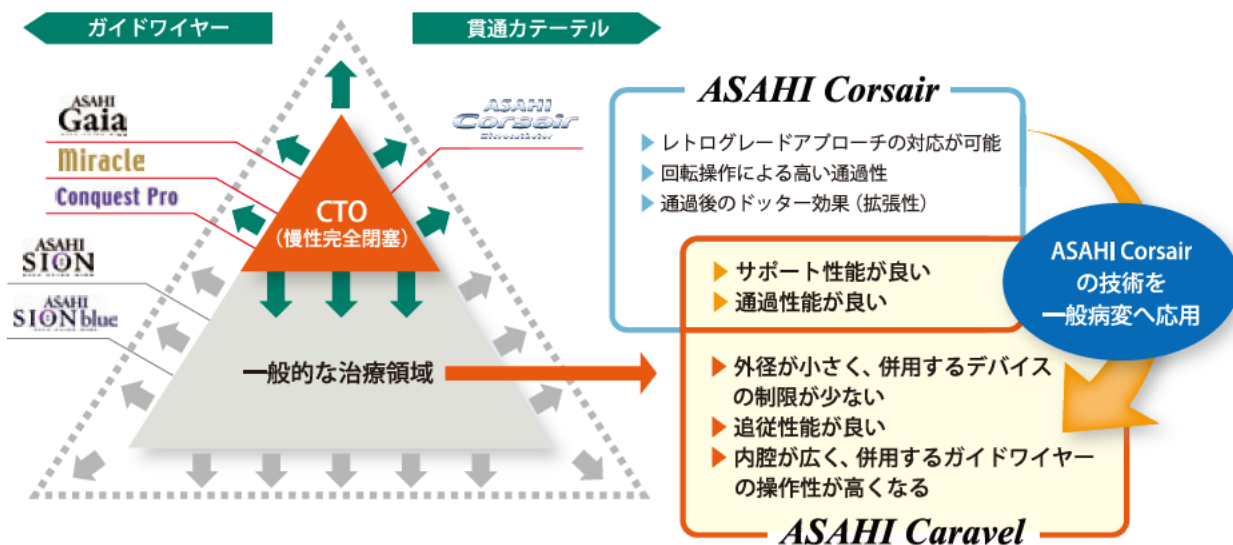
ガイドワイヤー

貫通カテーテル

ASAHI Gaia

Miracle

Conquest Pro

ASAHI SION

ASAHI SION blue

ASAHI Corsair

CTO
（慢性完全閉塞）

一般的な治療領域

ASAHI Corsair

▶ レトログレードアプローチの対応が可能
▶ 回転操作による高い通過性
▶ 通過後のドッター効果（拡張性）

ASAHI Corsair
の技術を
一般病変へ応用

▶ サポート性能が良い
▶ 通過性能が良い

▶ 外径が小さく、併用するデバイスの制限が少ない
▶ 追従性能が良い
▶ 内腔が広く、併用するガイドワイヤーの操作性が高くなる

ASAHI Caravel